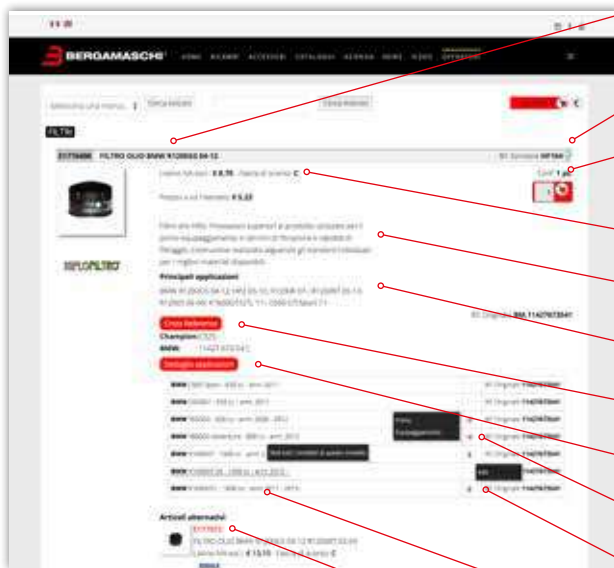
BERGAMASCHI

HOME RICAMBI ACCESSORI CATALOGHI AZIENDA NEWS VIDEO OPERATORI

Seleziona una marca

Cerca Articolo

Cerca Articolo

FILTRI

01770686 FILTRO OLIO BMW R1200GS 04-12

Rif. Fornitore HF160

Listino Ivato € 8,70 Fascia di sconto C

Conf. 1 pz

Prezzo a voi riservato € 5,22

Filtro olio HiFlo. Prestazioni superiori al prodotto utilizzato per il primo equipaggiamento in termini di filtrazione e capacità di filtraggio. Costruzione realizzata seguendo gli standard richiesti per i migliori materiali disponibili.

Principali applicazioni

BMW R1200GS 04-12 / R1200RT 05-13 / R1200R 07-

Rif. Originale BMW 11427673541

Cross Reference

Champion: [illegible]

BMW: 11427673541

Dettaglio applicazioni

Articoli alternativi

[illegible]

FILTRO OLIO BMW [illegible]

Listino Ivato € 13,10 Fascia di sconto C